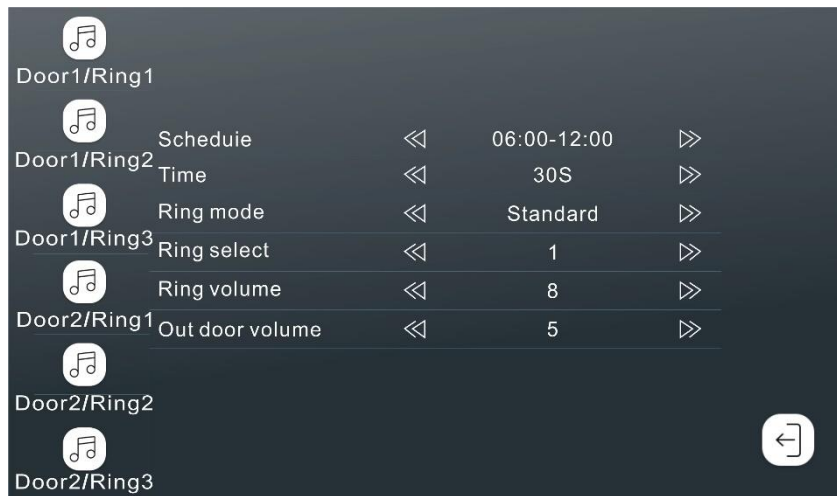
Door1/Ring1

Door1/Ring2

Door1/Ring3

Door2/Ring1

Door2/Ring2

Door2/Ring3

| | | | |
|---|---|---|---|
| Scheduie | ≪ | 06:00-12:00 | ≫ |
| Time | ≪ | 30S | ≫ |
| Ring mode | ≪ | Standard | ≫ |
| Ring select | ≪ | 1 | ≫ |
| Ring volume | ≪ | 8 | ≫ |
| Out door volume | ≪ | 5 | ≫ |